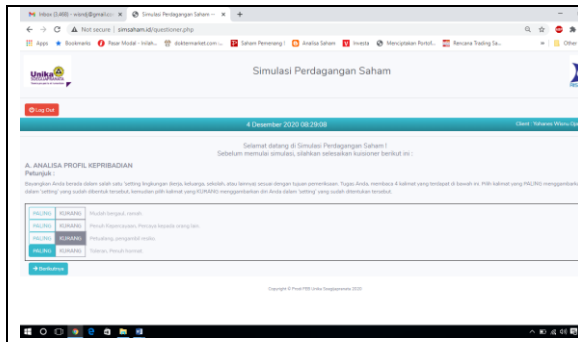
Inbox (1,488) - wiend@gmail.co... × Simulasi Perdagangan Saham - × +

← → C ⚠ Not secure | simsaham.id/questioner.php

Apps Bookmarks Pasar Modal - Inilah... doktermarket.com ... Saham Penenang | Analisa Saham Investa Menciptakan Portof... Rencana Trading Sa... » Other

Unika

Simulasi Perdagangan Saham

Log Out

4 Desember 2020 08:29:08

Client : Yohanes Wisnu Dje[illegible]

Selamat datang di Simulasi Perdagangan Saham !
Sebelum memulai simulasi, silahkan selesaikan kuisioner berikut ini :

A. ANALISA PROFIL KEPRIBADIAN
Petunjuk :

Bayangkan Anda berada dalam salah satu 'setting lingkungan (kerja, keluarga, sekolah, atau lainnya) sesuai dengan tujuan pemeriksaan. Tugas Anda, membaca 4 kalimat yang terdapat di bawah ini. Pilih kalimat yang PALING menggambarkan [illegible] dalam 'setting' yang sudah ditentukan tersebut, kemudian pilih kalimat yang KURANG menggambarkan diri Anda dalam 'setting' yang sudah ditentukan tersebut.

| PALING | KURANG | Mudah bergaul, ramah |
| PALING | KURANG | Penuh Kepercayaan, Percaya kepada orang lain |
| PALING | KURANG | Petualang, pengambil resiko |
| PALING | KURANG | Toleran, Penuh hormat |

Berikutnya

Copyright © Prodi FEB Unika Soegijapranata 2020